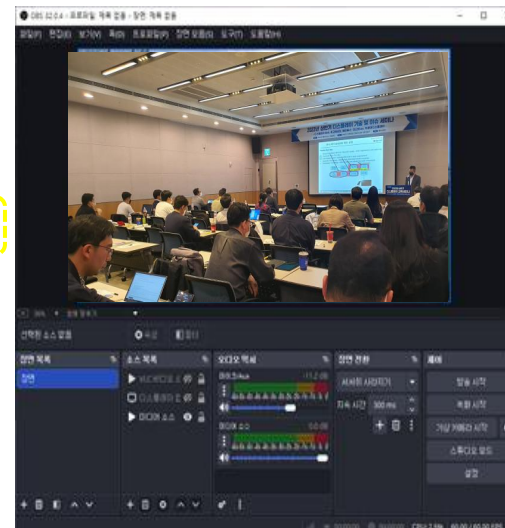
OBS 32.0.4 - 프로파일: 제목 없음 - 장면: 제목 없음

파일(F) 편집(E) 보기(V) 독(D) 프로파일(P) 장면 모음(S) 도구(T) 도움말(H)

선택된 소스 없음 속성 필터

장면 목록
장면

소스 목록
비디오 캡처 장치
디스플레이 캡처
미디어 소스

오디오 믹서
데스크톱 오디오
마이

장면 전환
서서히 사라지기
지속 시간 300 ms

제어
방송 시작
녹화 시작
가상 카메라 시작
스튜디오 모드
설정

60.00 / 60.00 FPS